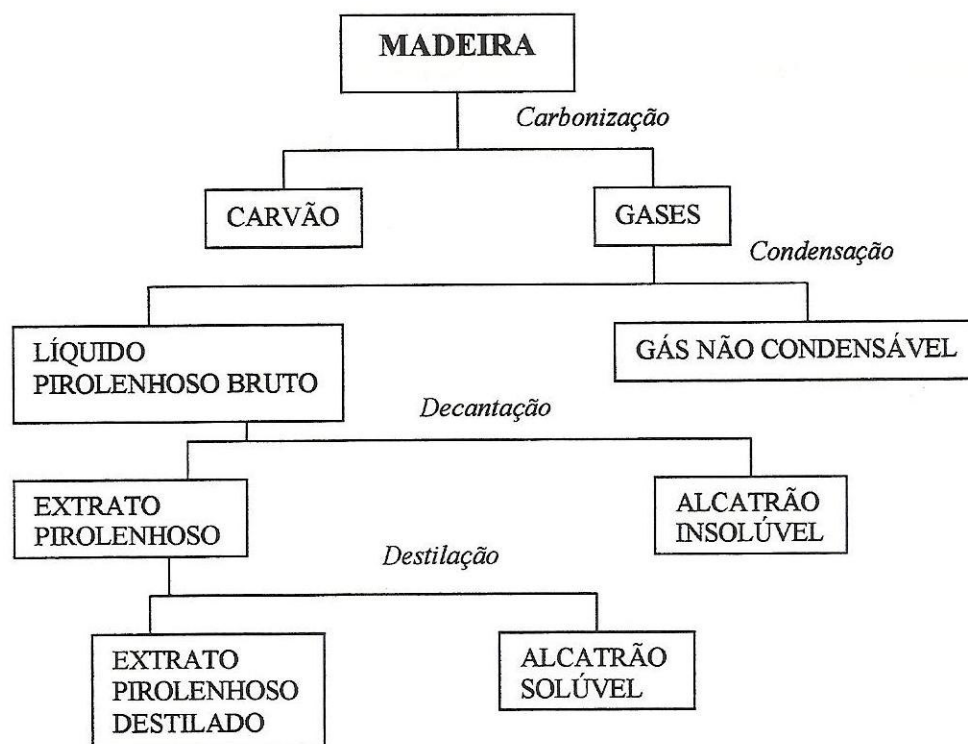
MADEIRA

Carbonização

CARVÃO

GASES

Condensação

LÍQUIDO PIROLENHOSO BRUTO

GÁS NÃO CONDENSÁVEL

Decantação

EXTRATO PIROLENHOSO

ALCATRÃO INSOLÚVEL

Destilação

EXTRATO PIROLENHOSO DESTILADO

ALCATRÃO SOLÚVEL